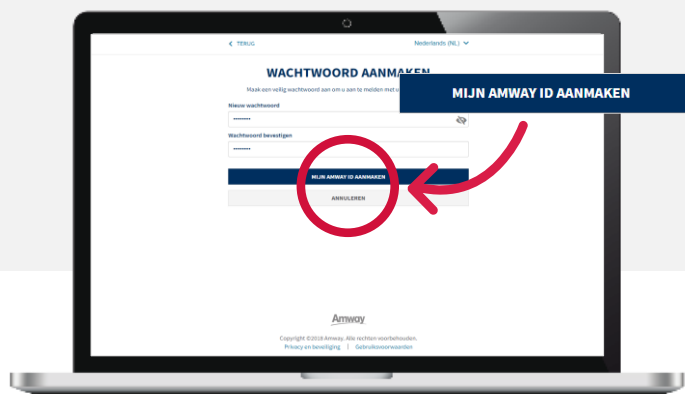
< TERUG

Nederlands (NL)

WACHTWOORD AANMAKEN

Maak een veilig wachtwoord aan om u aan te melden met u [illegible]

MIJN AMWAY ID AANMAKEN

Nieuw wachtwoord

••••••••

Wachtwoord bevestigen

••••••••

MIJN AMWAY ID AANMAKEN

ANNULEREN

Amway

Copyright ©2018 Amway. Alle rechten voorbehouden.

Privacy en beveiliging | Gebruiksvoorwaarden